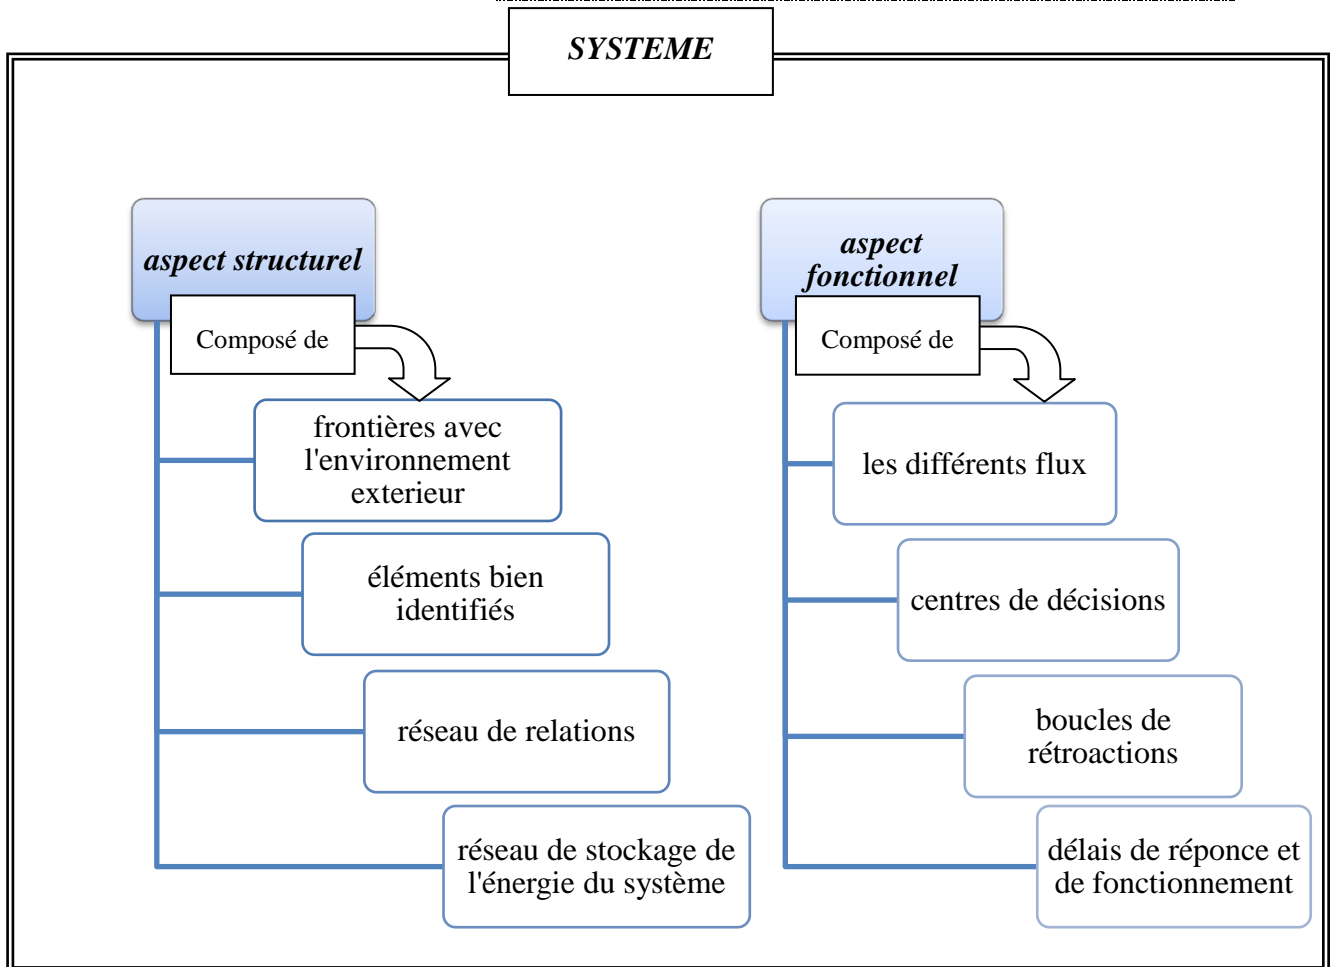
SYSTEME

aspect structurel

Composé de

frontières avec l'environnement exterieur

éléments bien identifiés

réseau de relations

réseau de stockage de l'énergie du système

aspect fonctionnel

Composé de

les différents flux

centres de décisions

boucles de rétroactions

délais de réponce et de fonctionnement